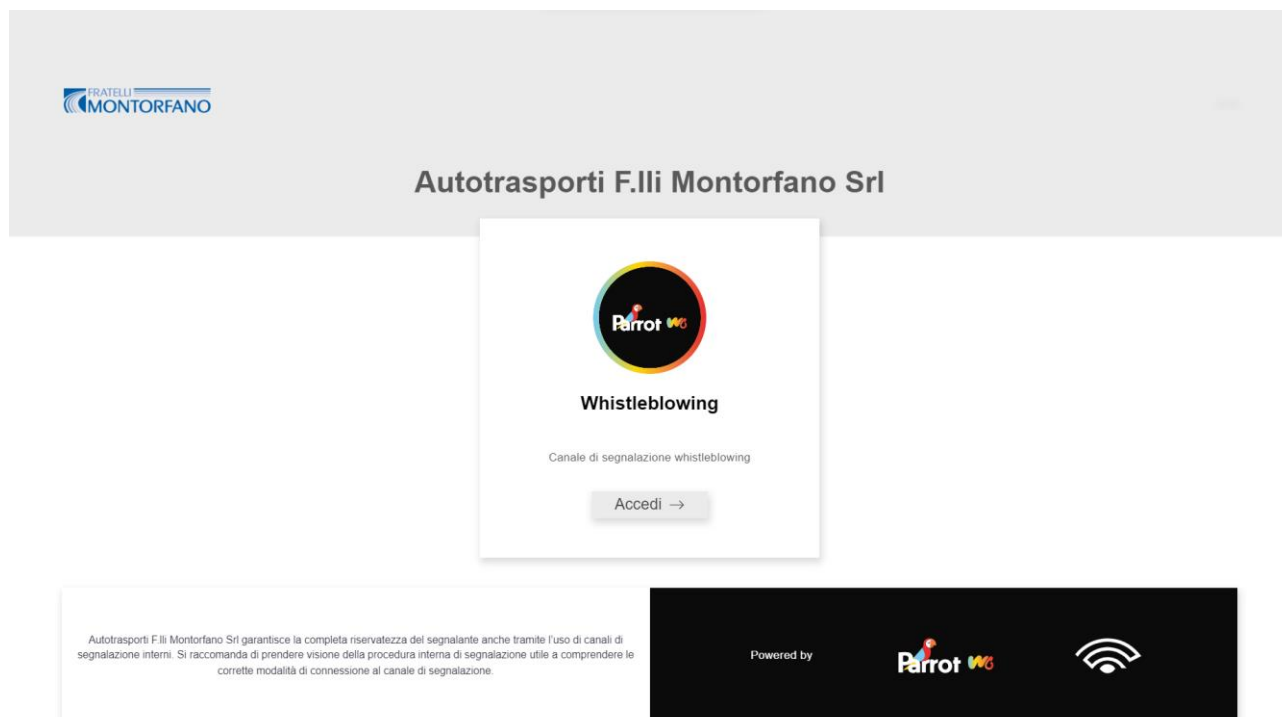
FRATELLI MONTORFANO

Autotrasporti F.lli Montorfano Srl

Parrot WB

Whistleblowing

Canale di segnalazione whistleblowing

Accedi →

Autotrasporti F.lli Montorfano Srl garantisce la completa riservatezza del segnalante anche tramite l'uso di canali di segnalazione interni. Si raccomanda di prendere visione della procedura interna di segnalazione utile a comprendere le corrette modalità di connessione al canale di segnalazione.

Powered by

Parrot WB